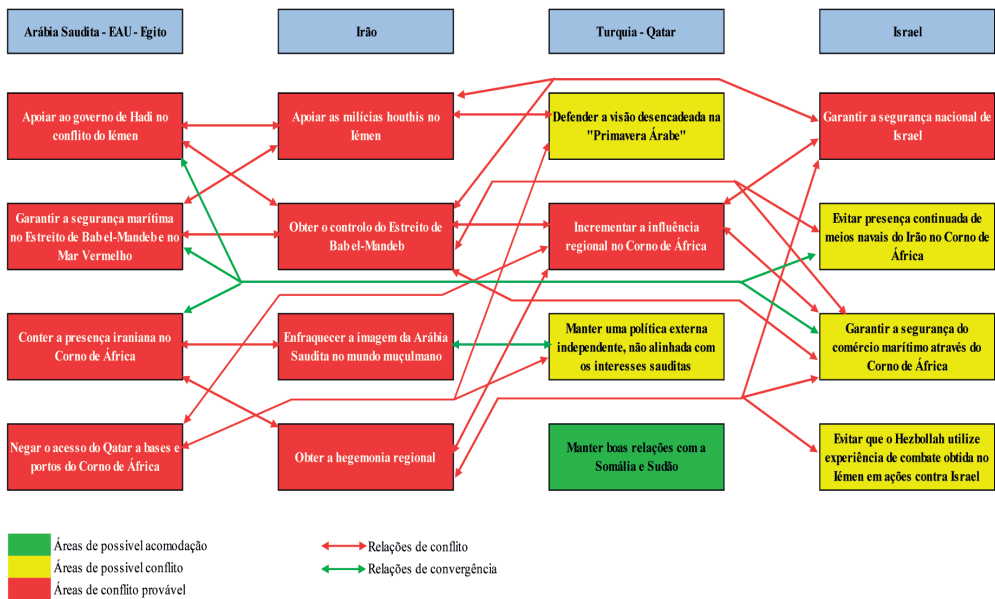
Arábia Saudita - EAU - Egito

Apoiar ao governo de Hadi no conflito do Iémen

Garantir a segurança marítima no Estreito de Bab el-Mandeb e no Mar Vermelho

Conter a presença iraniana no Corno de África

Negar o acesso do Qatar a bases e portos do Corno de África

Irão

Apoiar as milícias houthis no Iémen

Obter o controlo do Estreito de Bab el-Mandeb

Enfraquecer a imagem da Arábia Saudita no mundo muçulmano

Obter a hegemonia regional

Turquia - Qatar

Defender a visão desencadeada na "Primavera Árabe"

Incrementar a influência regional no Corno de África

Manter uma política externa independente, não alinhada com os interesses sauditas

Manter boas relações com a Somália e Sudão

Israel

Garantir a segurança nacional de Israel

Evitar presença continuada de meios navais do Irão no Corno de África

Garantir a segurança do comércio marítimo através do Corno de África

Evitar que o Hezbollah utilize experiência de combate obtida no Iémen em ações contra Israel

Áreas de possível acomodação
Áreas de possível conflito
Áreas de conflito provável

Relações de conflito
Relações de convergência